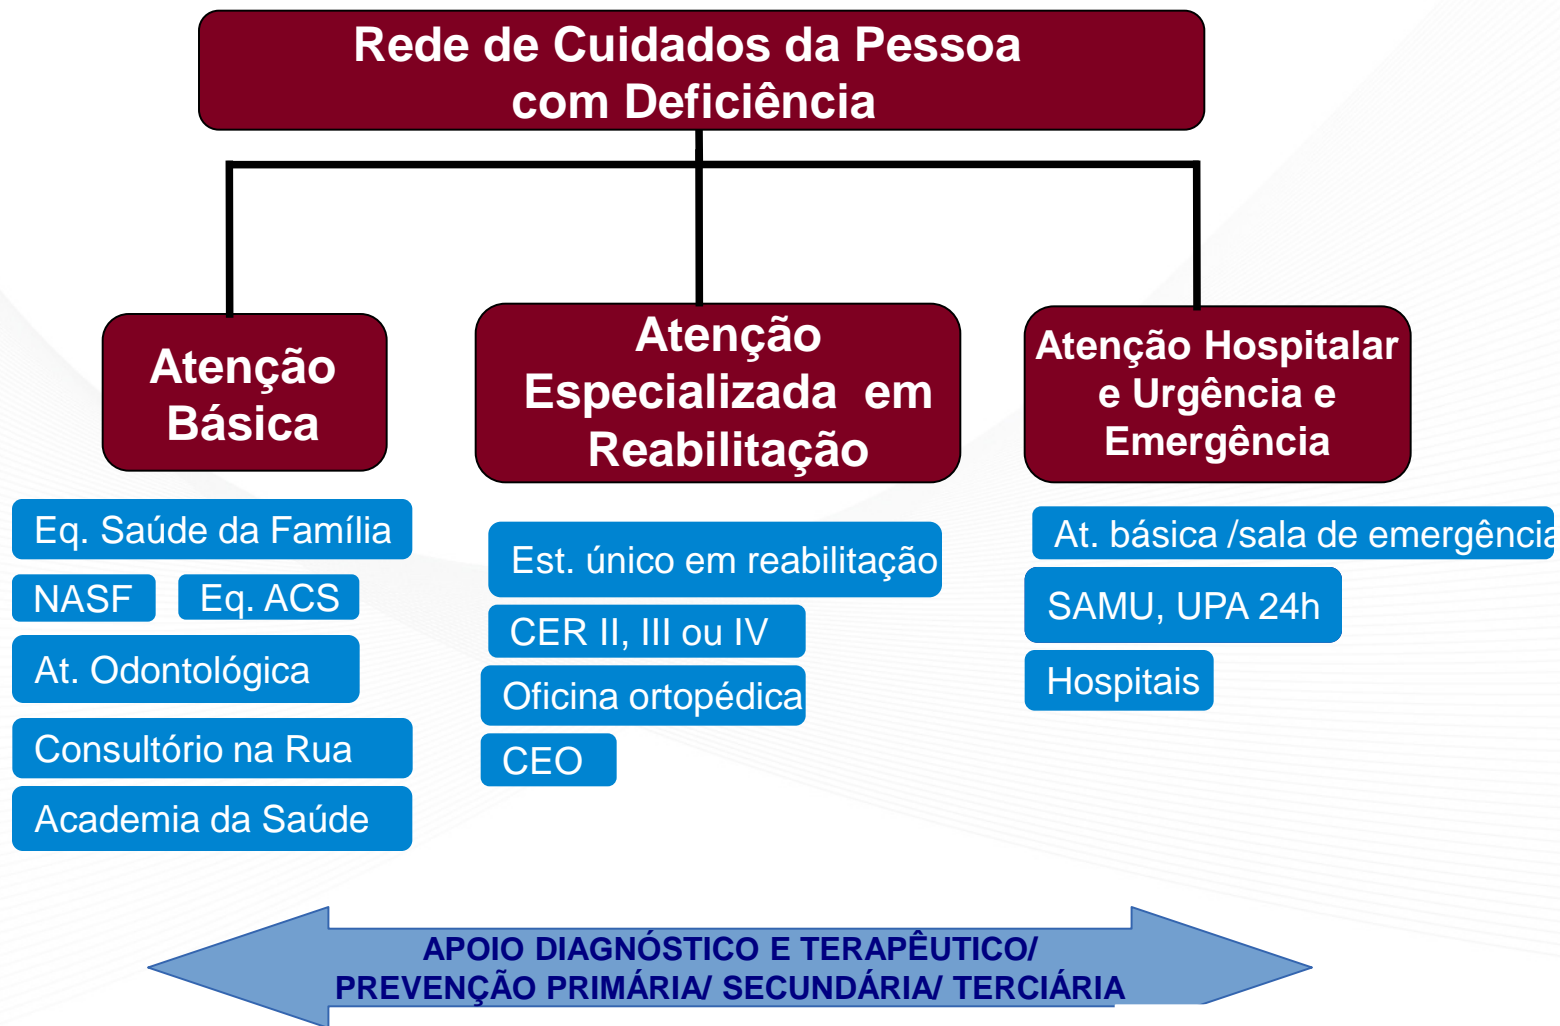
Rede de Cuidados da Pessoa com Deficiência

Atenção Básica

Atenção Especializada em Reabilitação

Atenção Hospitalar e Urgência e Emergência

Eq. Saúde da Família

NASF

Eq. ACS

At. Odontológica

Consultório na Rua

Academia da Saúde

Est. único em reabilitação

CER II, III ou IV

Oficina ortopédica

CEO

At. básica /sala de emergênci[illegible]

SAMU, UPA 24h

Hospitais

APOIO DIAGNÓSTICO E TERAPÊUTICO/ PREVENÇÃO PRIMÁRIA/ SECUNDÁRIA/ TERCIÁRIA